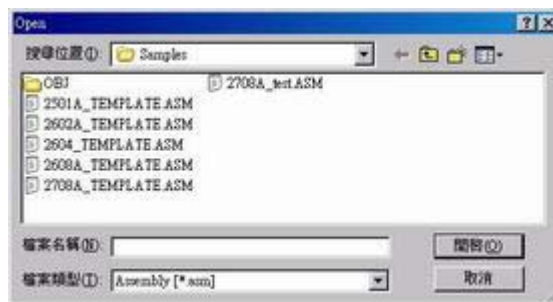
Open

?

×

搜尋位置(I): Samples

OBJ

2501A_TEMPLATE.ASM

2602A_TEMPLATE.ASM

2604_TEMPLATE.ASM

2608A_TEMPLATE.ASM

2708A_TEMPLATE.ASM

2708A_test.ASM

檔案名稱(N):

檔案類型(T): Assembly [*.asm]

開啟(O)

取消